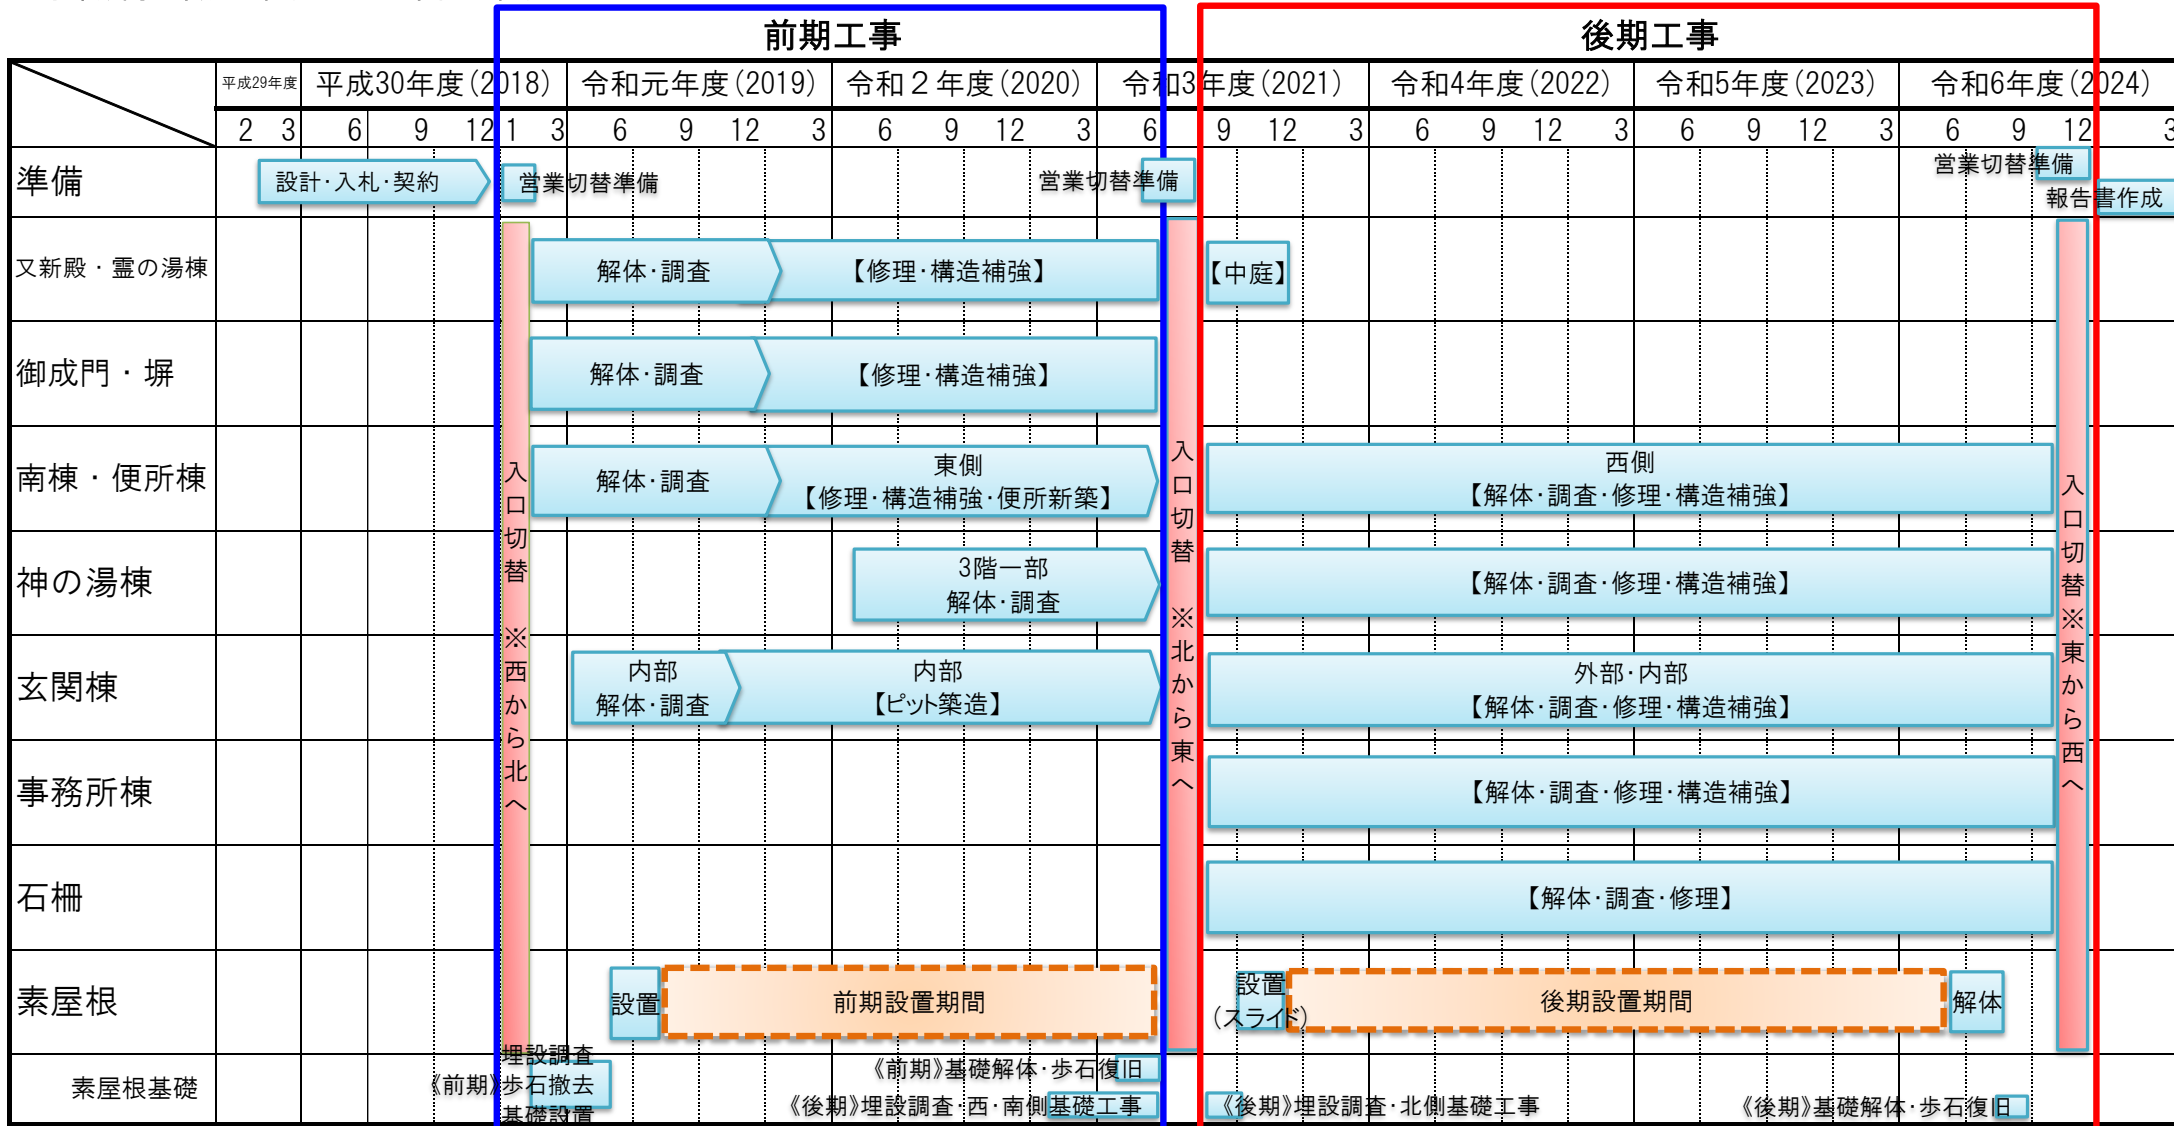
前期工事

後期工事

| | 平成29年度 | 平成30年度(2018) | 令和元年度(2019) | 令和２年度(2020) | 令和3年度(2021) | 令和4年度(2022) | 令和5年度(2023) | 令和6年度(2024) |
|---|---|---|---|---|---|---|---|---|
| | 2 3 | 6 9 12 | 1 3 6 9 12 | 3 6 9 12 | 3 6 9 12 | 3 6 9 12 | 3 6 9 12 | 3 |

準備
設計･入札･契約
営業切替準備
営業切替準備
営業切替準備
報告書作成

又新殿・霊の湯棟
解体･調査
【修理･構造補強】
【中庭】

御成門・塀
解体･調査
【修理･構造補強】

南棟・便所棟
解体･調査
東側
【修理･構造補強･便所新築】
西側
【解体･調査･修理･構造補強】

神の湯棟
3階一部
解体･調査
【解体･調査･修理･構造補強】

玄関棟
内部
解体･調査
内部
【ピット築造】
外部･内部
【解体･調査･修理･構造補強】

事務所棟
【解体･調査･修理･構造補強】

石柵
【解体･調査･修理】

素屋根
設置
前期設置期間
設置
(スライド)
後期設置期間
解体

入口切替 ※西から北へ
入口切替 ※北から東へ
入口切替 ※東から西へ

素屋根基礎
埋設調査
《前期》歩石撤去
基礎設置
《前期》基礎解体･歩石復旧
《後期》埋設調査･西･南側基礎工事
《後期》埋設調査･北側基礎工事
《後期》基礎解体･歩石復旧